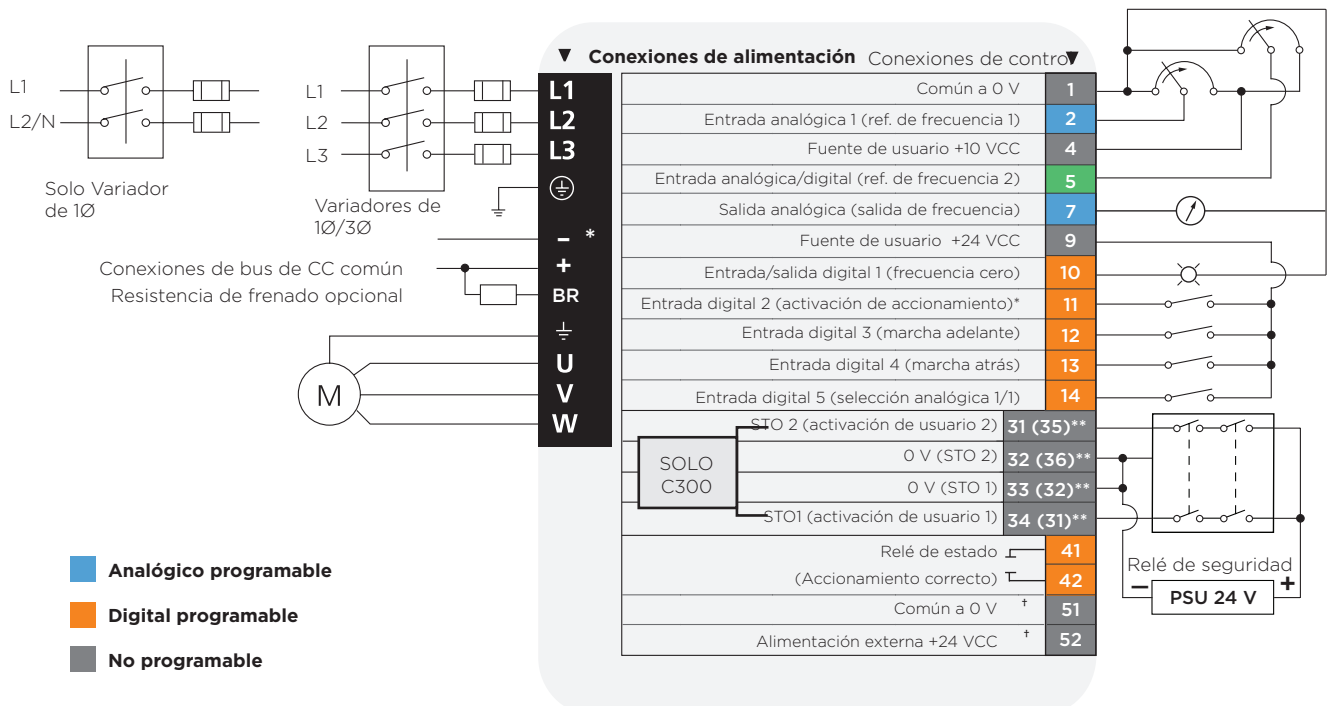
L1
L2/N

Solo Variador de 1Ø

L1
L2
L3

Variadores de 1Ø/3Ø

▼ Conexiones de alimentación Conexiones de contro▼

L1
L2
L3
–*
+
BR
U
V
W

Conexiones de bus de CC común
Resistencia de frenado opcional

M

| Común a 0 V | 1 |
|---|---|
| Entrada analógica 1 (ref. de frecuencia 1) | 2 |
| Fuente de usuario +10 VCC | 4 |
| Entrada analógica/digital (ref. de frecuencia 2) | 5 |
| Salida analógica (salida de frecuencia) | 7 |
| Fuente de usuario +24 VCC | 9 |
| Entrada/salida digital 1 (frecuencia cero) | 10 |
| Entrada digital 2 (activación de accionamiento)* | 11 |
| Entrada digital 3 (marcha adelante) | 12 |
| Entrada digital 4 (marcha atrás) | 13 |
| Entrada digital 5 (selección analógica 1/1) | 14 |
| STO 2 (activación de usuario 2) | 31 (35)** |
| 0 V (STO 2) | 32 (36)** |
| 0 V (STO 1) | 33 (32)** |
| STO1 (activación de usuario 1) | 34 (31)** |
| Relé de estado | 41 |
| (Accionamiento correcto) | 42 |
| Común a 0 V † | 51 |
| Alimentación externa +24 VCC † | 52 |

SOLO C300

Relé de seguridad
– PSU 24 V +

Analógico programable
Digital programable
No programable